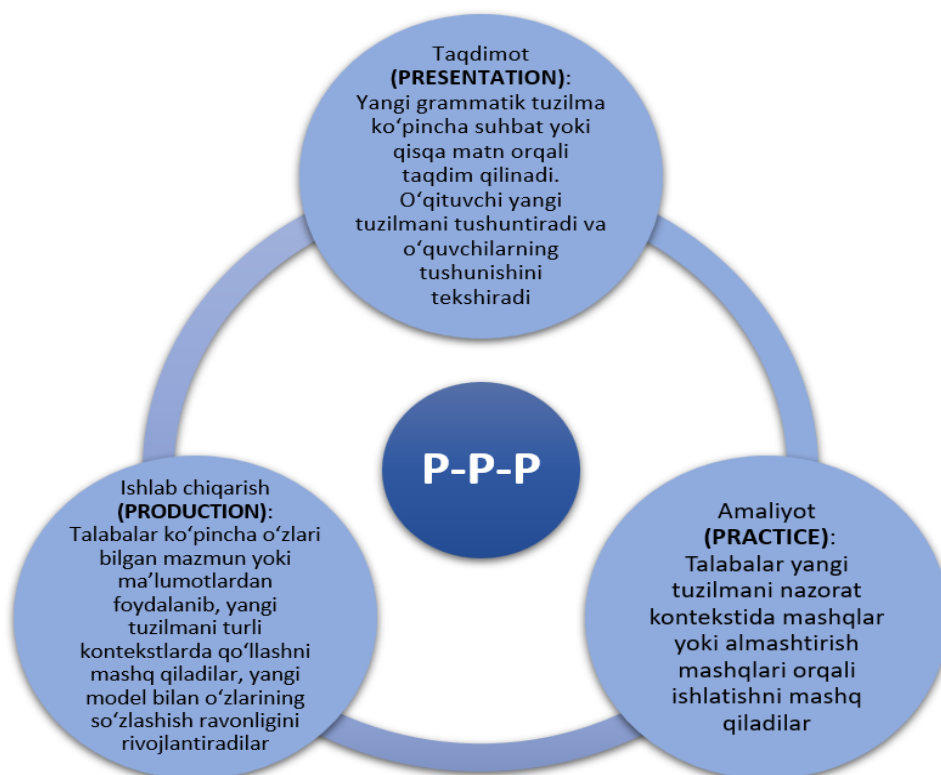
Taqdimot
**(PRESENTATION)**:
Yangi grammatik tuzilma koʻpincha suhbat yoki qisqa matn orqali taqdim qilinadi. Oʻqituvchi yangi tuzilmani tushuntiradi va oʻquvchilarning tushunishini tekshiradi

P-P-P

Ishlab chiqarish
**(PRODUCTION)**:
Talabalar koʻpincha oʻzlari bilgan mazmun yoki maʼlumotlardan foydalanib, yangi tuzilmani turli kontekstlarda qoʻllashni mashq qiladilar, yangi model bilan oʻzlarining soʻzlashish ravonligini rivojlantiradilar

Amaliyot
**(PRACTICE)**:
Talabalar yangi tuzilmani nazorat kontekstida mashqlar yoki almashtirish mashqlari orqali ishlatishni mashq qiladilar